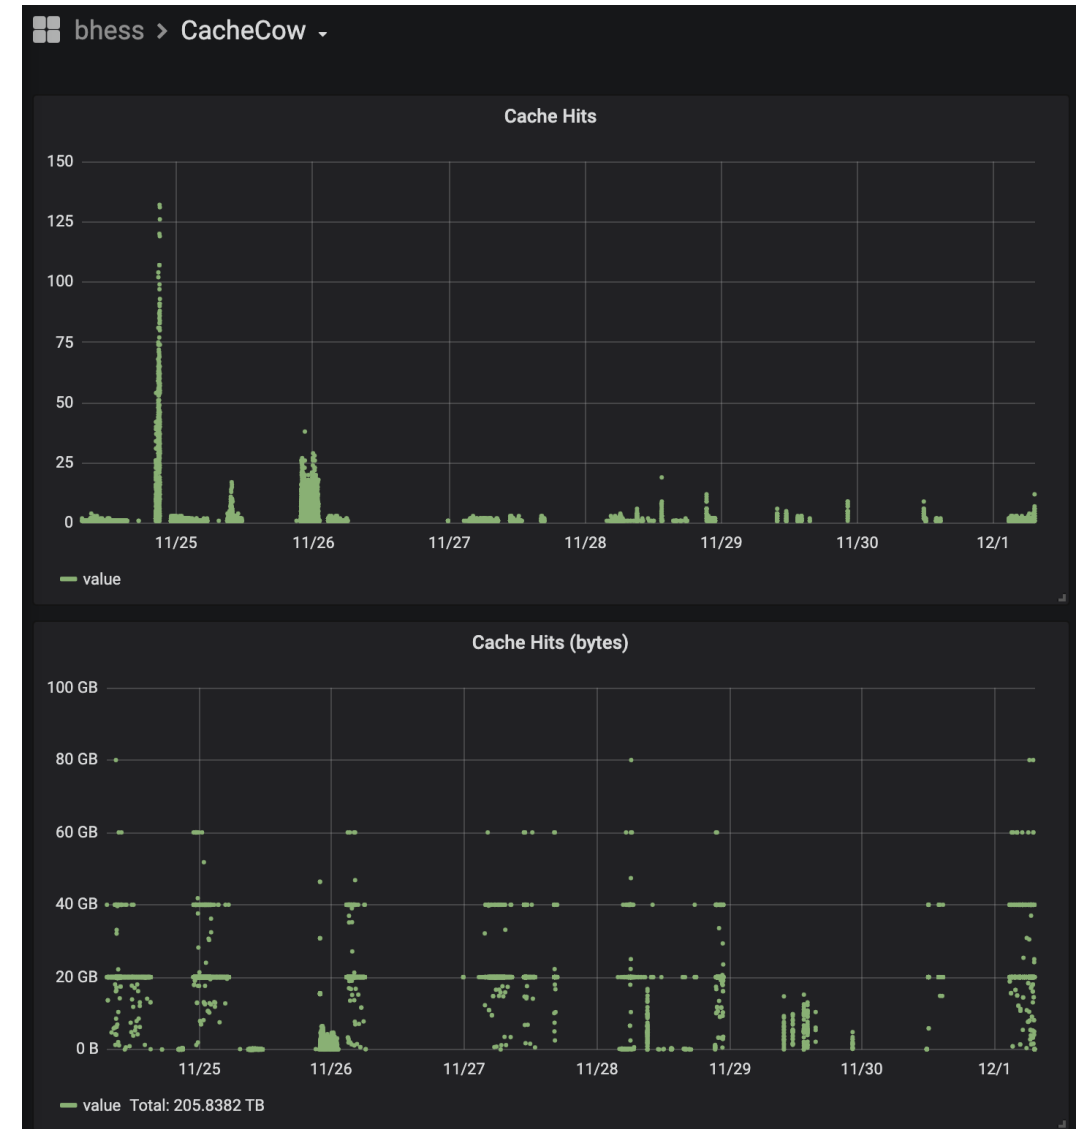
bhess > CacheCow

Cache Hits

150
125
100
75
50
25
0

11/25 11/26 11/27 11/28 11/29 11/30 12/1

value

Cache Hits (bytes)

100 GB
80 GB
60 GB
40 GB
20 GB
0 B

11/25 11/26 11/27 11/28 11/29 11/30 12/1

value Total: 205.8382 TB